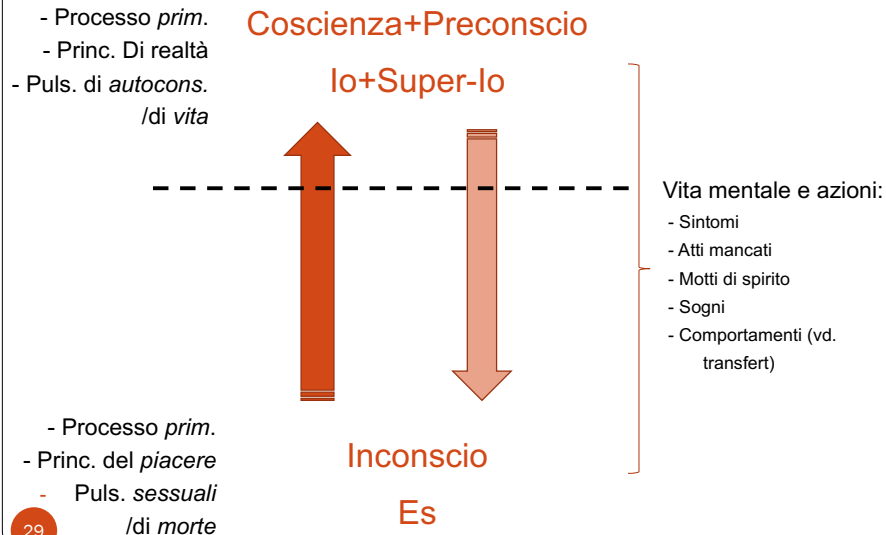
- Processo *prim*.
- Princ. Di realtà
- Puls. di *autocons.* /di *vita*

Coscienza+Preconscio

Io+Super-Io

Vita mentale e azioni:
- Sintomi
- Atti mancati
- Motti di spirito
- Sogni
- Comportamenti (vd. transfert)

- Processo *prim*.
- Princ. del *piacere*
- Puls. *sessuali* /di *morte*

Inconscio

Es

29